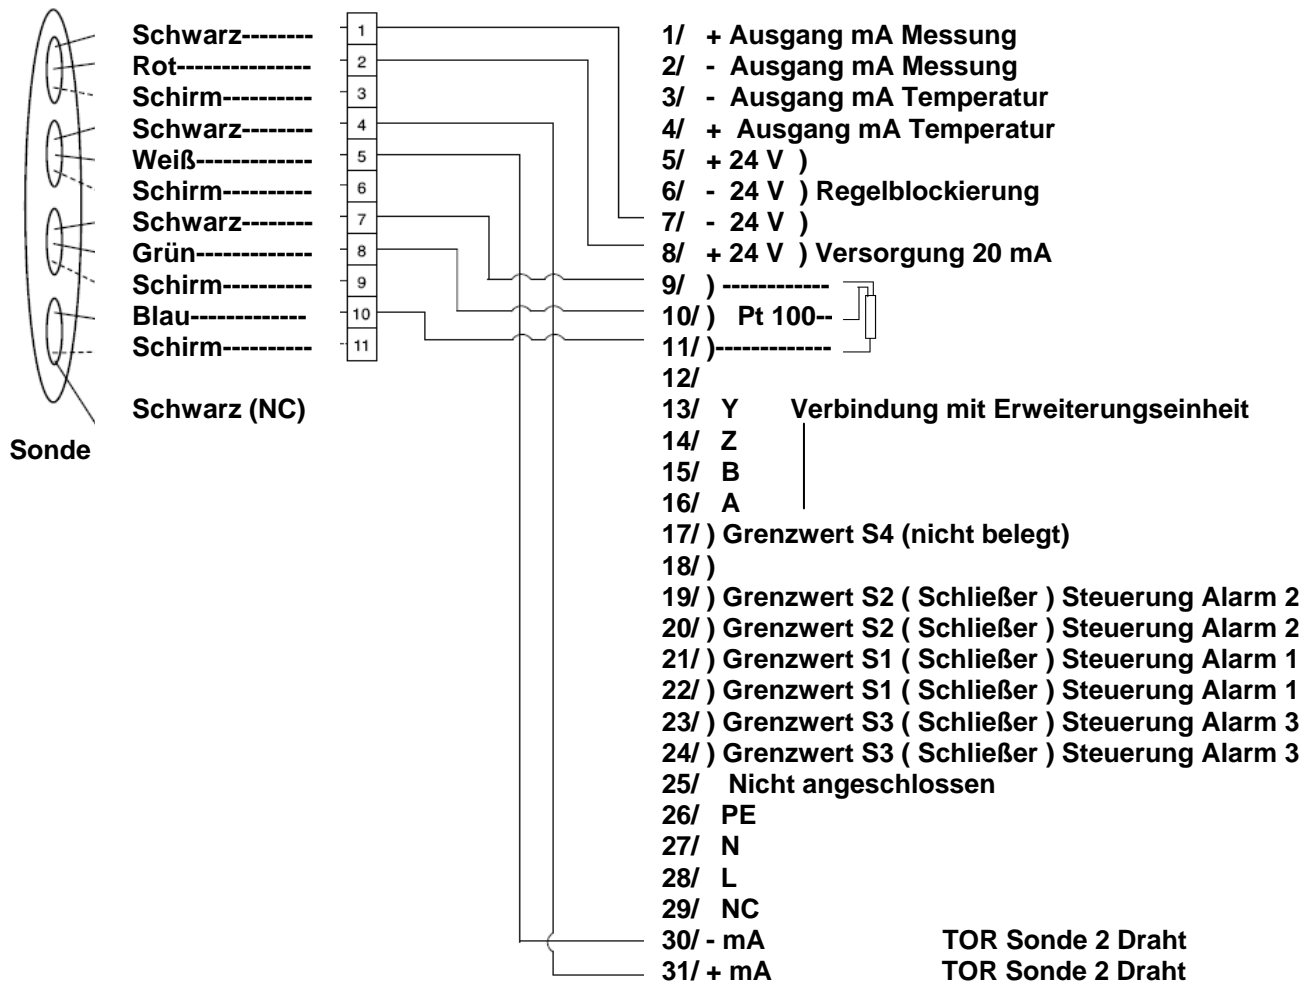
Schwarz--------
Rot---------------
Schirm----------
Schwarz--------
Weiß-------------
Schirm----------
Schwarz--------
Grün-------------
Schirm----------
Blau-------------
Schirm----------

Schwarz (NC)

Sonde

1
2
3
4
5
6
7
8
9
10
11

1/ + Ausgang mA Messung
2/ - Ausgang mA Messung
3/ - Ausgang mA Temperatur
4/ + Ausgang mA Temperatur
5/ + 24 V )
6/ - 24 V ) Regelblockierung
7/ - 24 V )
8/ + 24 V ) Versorgung 20 mA
9/ ) ------------
10/ ) Pt 100--
11/ )------------
12/
13/ Y Verbindung mit Erweiterungseinheit
14/ Z
15/ B
16/ A
17/ ) Grenzwert S4 (nicht belegt)
18/ )
19/ ) Grenzwert S2 ( Schließer ) Steuerung Alarm 2
20/ ) Grenzwert S2 ( Schließer ) Steuerung Alarm 2
21/ ) Grenzwert S1 ( Schließer ) Steuerung Alarm 1
22/ ) Grenzwert S1 ( Schließer ) Steuerung Alarm 1
23/ ) Grenzwert S3 ( Schließer ) Steuerung Alarm 3
24/ ) Grenzwert S3 ( Schließer ) Steuerung Alarm 3
25/ Nicht angeschlossen
26/ PE
27/ N
28/ L
29/ NC
30/ - mA TOR Sonde 2 Draht
31/ + mA TOR Sonde 2 Draht